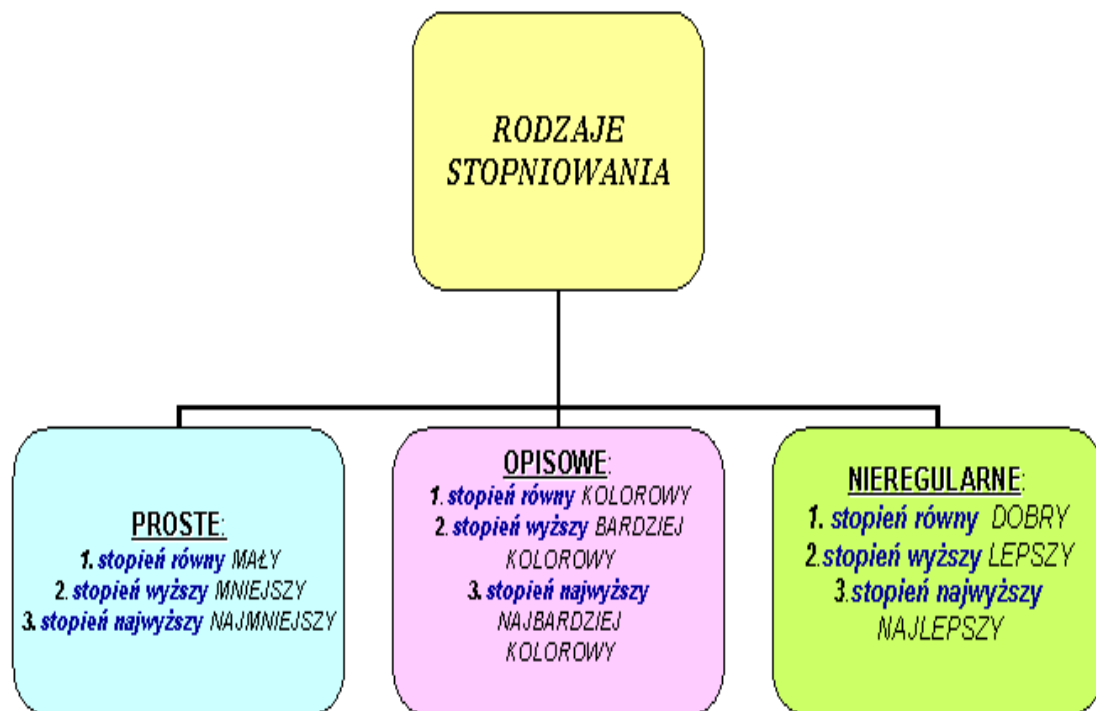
RODZAJE STOPNIOWANIA

PROSTE:
1. stopień równy MAŁY
2. stopień wyższy MNIEJSZY
3. stopień najwyższy NAJMNIEJSZY

OPISOWE:
1. stopień równy KOLOROWY
2. stopień wyższy BARDZIEJ KOLOROWY
3. stopień najwyższy NAJBARDZIEJ KOLOROWY

NIEREGULARNE:
1. stopień równy DOBRY
2. stopień wyższy LEPSZY
3. stopień najwyższy NAJLEPSZY